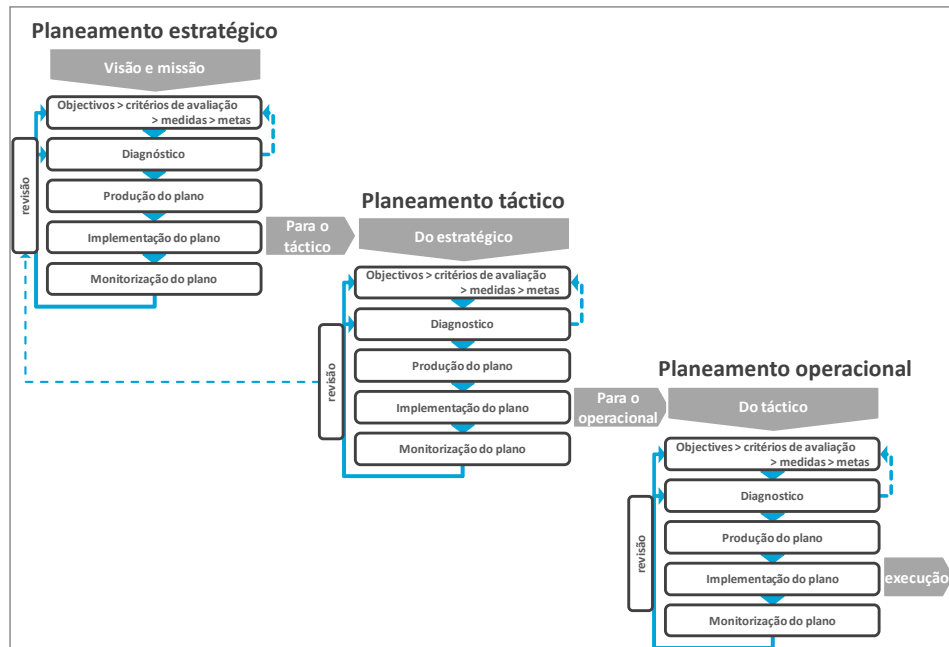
Planeamento estratégico

Visão e missão

Objectivos > critérios de avaliação > medidas > metas

Diagnóstico

Produção do plano

Implementação do plano

Monitorização do plano

revisão

Para o táctico

Planeamento táctico

Do estratégico

Objectivos > critérios de avaliação > medidas > metas

Diagnostico

Produção do plano

Implementação do plano

Monitorização do plano

revisão

Para o operacional

Planeamento operacional

Do táctico

Objectives > critérios de avaliação > medidas > metas

Diagnostico

Produção do plano

Implementação do plano

Monitorização do plano

revisão

execução